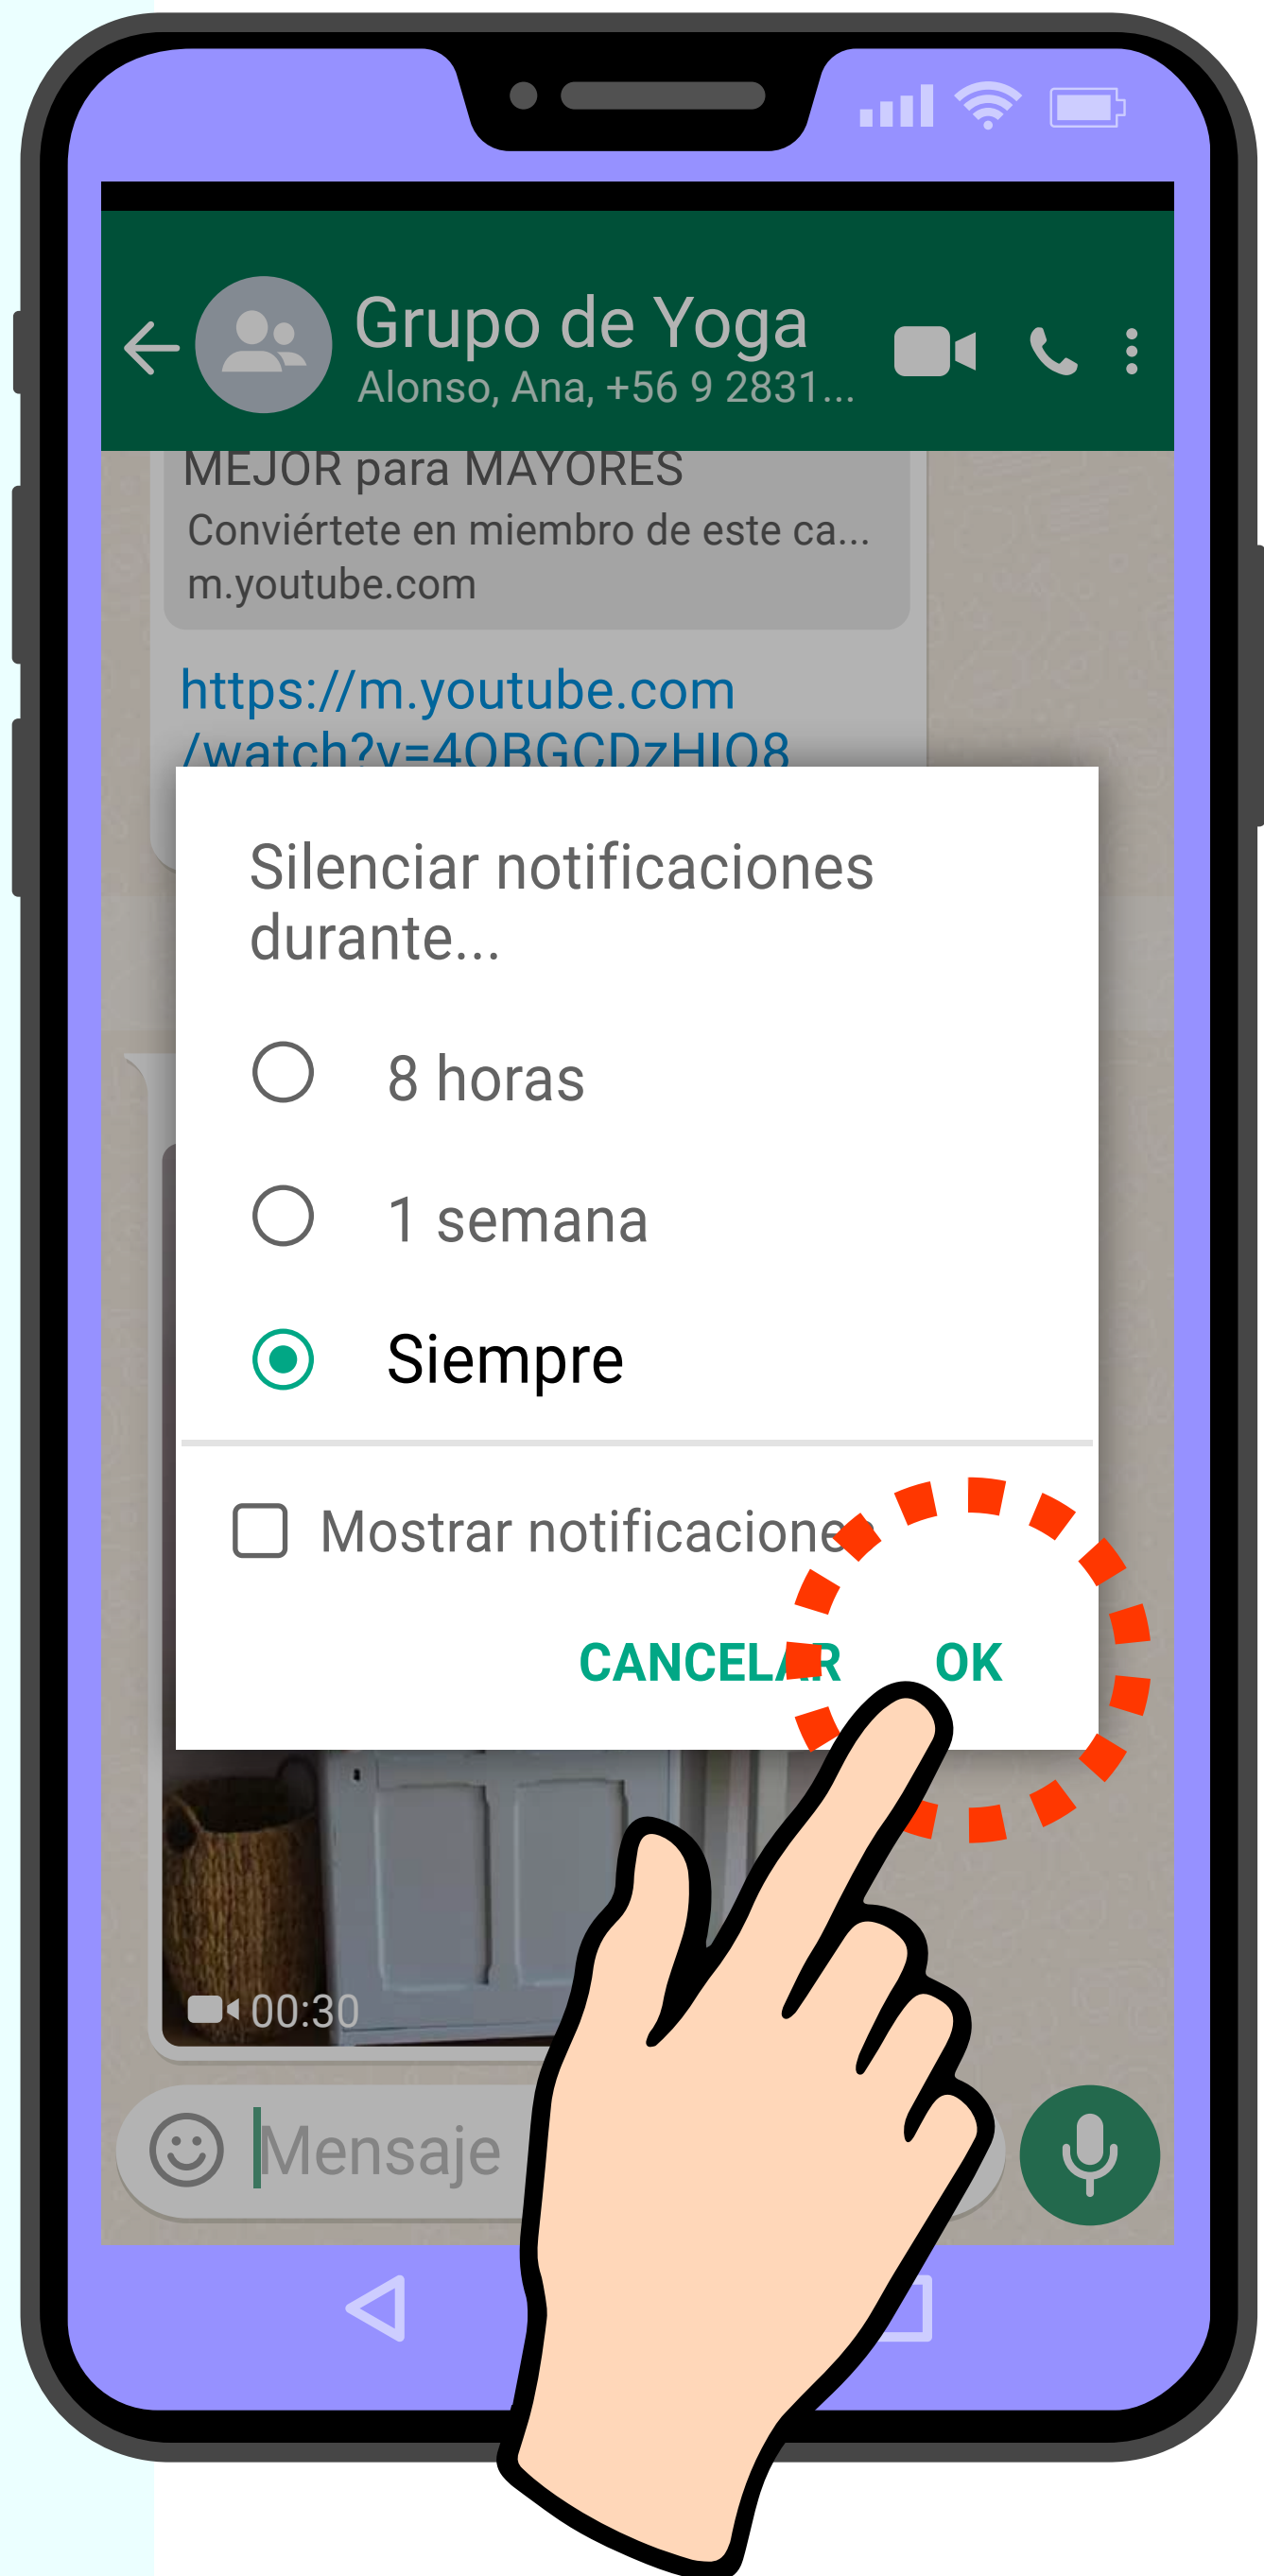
Grupo de Yoga
Alonso, Ana, +56 9 2831...

MEJOR para MAYORES
Conviértete en miembro de este ca...
m.youtube.com

https://m.youtube.com
/watch?v=4OBGCDzHIO8

Silenciar notificaciones durante...

8 horas

1 semana

Siempre

Mostrar notificacione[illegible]

CANCEL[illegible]R OK

00:30

Mensaje